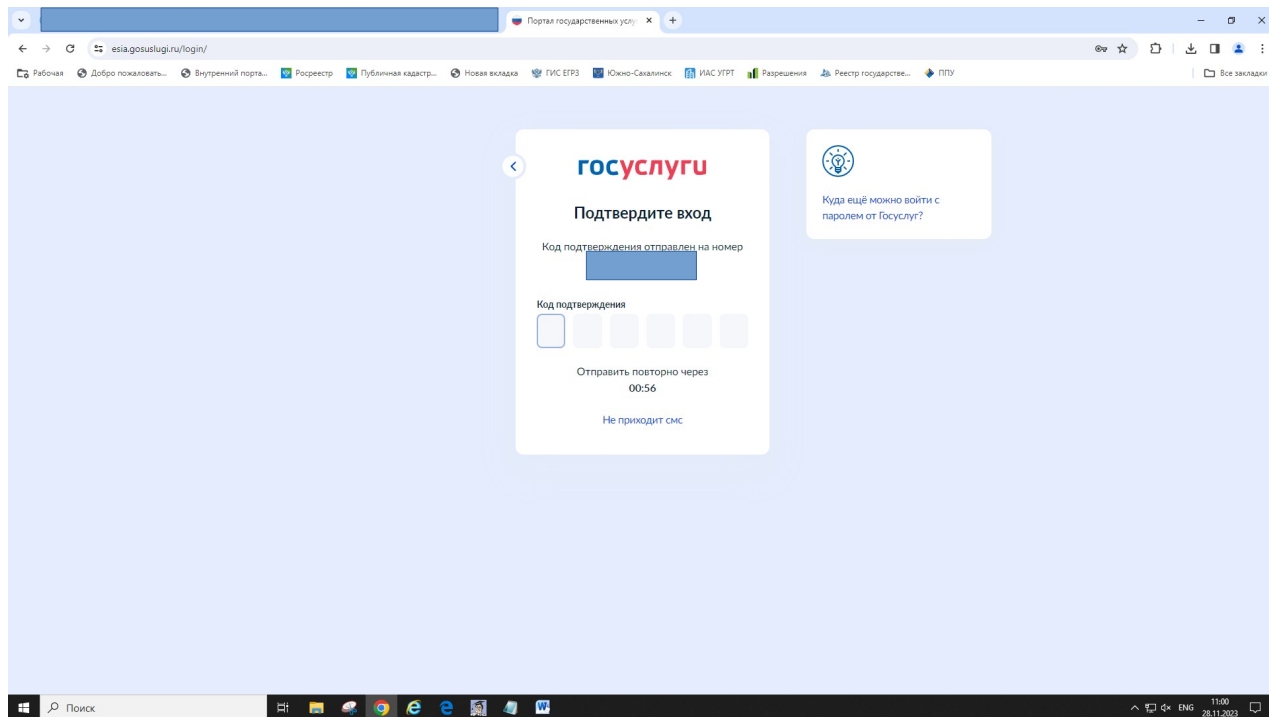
Портал государственных услу ×

esia.gosuslugi.ru/login/

Рабочая   Добро пожаловать...   Внутренний порта...   Росреестр   Публичная кадастр...   Новая вкладка   ГИС ЕГРЗ   Южно-Сахалинск   ИАС УГРТ   Разрешения   Реестр государстве...   ППУ   Все закладки

госуслуги

Подтвердите вход

Код подтверждения отправлен на номер

Код подтверждения

Отправить повторно через
00:56

Не приходит смс

Куда ещё можно войти с паролем от Госуслуг?

Поиск

ENG 11:00 28.11.2023